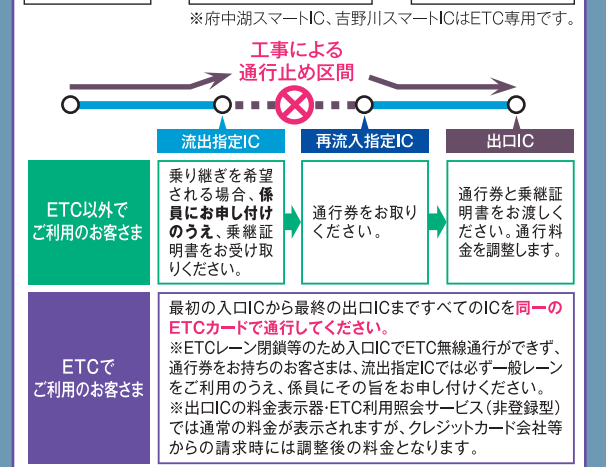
※府中湖スマートIC、吉野川スマートICはETC専用です。

工事による
通行止め区間

流出指定IC

再流入指定IC

出口IC

ETC以外で
ご利用のお客さま

乗り継ぎを希望される場合、係員にお申し付けのうえ、乗継証明書をお受け取りください。

通行券をお取りください。

通行券と乗継証明書をお渡しください。通行料金を調整します。

ETCで
ご利用のお客さま

最初の入口ICから最終の出口ICまですべてのICを同一のETCカードで通行してください。
※ETCレーン閉鎖等のため入口ICでETC無線通行ができず、通行券をお持ちのお客さまは、流出指定ICでは必ず一般レーンをご利用のうえ、係員にその旨をお申し付けください。
※出口ICの料金表示器・ETC利用照会サービス（非登録型）では通常の料金が表示されますが、クレジットカード会社等からの請求時には調整後の料金となります。